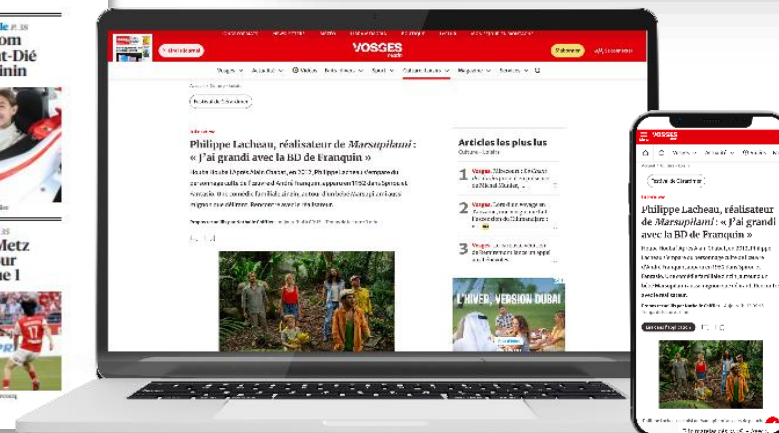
om
nt-Dié
inin

Metz
ur
e 1

VOSGES MATIN

Abonnez

Vosges Actualité Vidéos Faits divers Sport Culture - Loisirs Magazine Services

Festival de Gérardmer

Philippe Lacheau, réalisateur de *Marsupilami* : « J'ai grandi avec la BD de Franquin »

Articles les plus lus
Culture - Loisirs

1 Vosges

2 Vosges

3 Vosges

L'HIVER, VERSION DUBAI

VOSGES MATIN

Festival de Gérardmer

Philippe Lacheau, réalisateur de *Marsupilami* : « J'ai grandi avec la BD de Franquin »